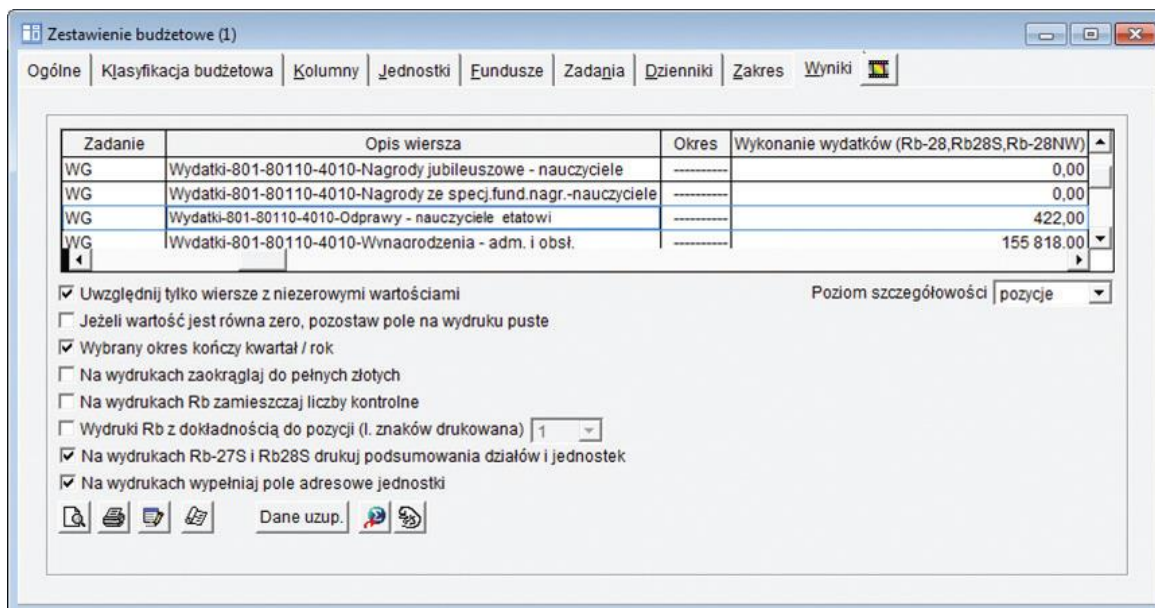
Zestawienie budzetowe (1)

Ogólne | Klasyfikacja budżetowa | Kolumny | Jednostki | Fundusze | Zadania | Dzienniki | Zakres | Wyniki

| Zadanie | Opis wiersza | Okres | Wykonanie wydatków (Rb-28,Rb28S,Rb-28NW) |
|---|---|---|---|
| WG | Wydatki-801-80110-4010-Nagrody jubileuszowe - nauczyciele | ---------- | 0,00 |
| WG | Wydatki-801-80110-4010-Nagrody ze specj.fund.nagr.-nauczyciele | ---------- | 0,00 |
| WG | Wydatki-801-80110-4010-Odprawy - nauczyciele etatowi | ---------- | 422,00 |
| WG | Wydatki-801-80110-4010-Wynagrodzenia - adm. i obsł. | ---------- | 155 818,00 |

☑ Uwzględnij tylko wiersze z niezerowymi wartościami

Poziom szczegółowości pozycje

☐ Jeżeli wartość jest równa zero, pozostaw pole na wydruku puste

☑ Wybrany okres kończy kwartał / rok

☐ Na wydrukach zaokrąglaj do pełnych złotych

☐ Na wydrukach Rb zamieszczaj liczby kontrolne

☐ Wydruki Rb z dokładnością do pozycji (l. znaków drukowana) 1

☑ Na wydrukach Rb-27S i Rb28S drukuj podsumowania działów i jednostek

☑ Na wydrukach wypełniaj pole adresowe jednostki

Dane uzup.